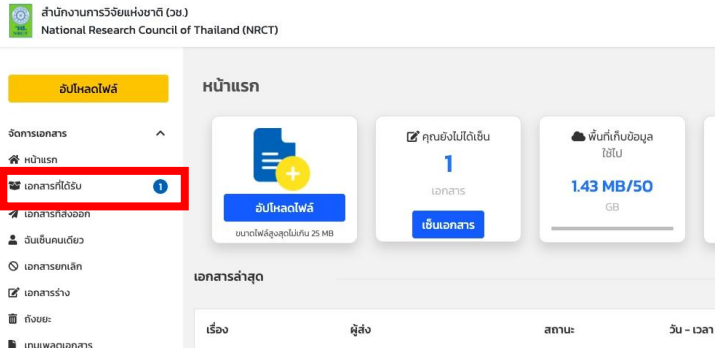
สำนักงานการวิจัยแห่งชาติ (วช.)
National Research Council of Thailand (NRCT)

อัปโหลดไฟล์

จัดการเอกสาร

หน้าแรก

เอกสารที่ได้รับ 1

เอกสารที่ส่งออก

ฉันเซ็นคนเดียว

เอกสารยกเลิก

เอกสารร่าง

ถังขยะ

เทมเพลตเอกสาร

หน้าแรก

อัปโหลดไฟล์

ขนาดไฟล์สูงสุดไม่เกิน 25 MB

คุณยังไม่ได้เซ็น

1

เอกสาร

เซ็นเอกสาร

พื้นที่เก็บข้อมูลใช้ไป

1.43 MB/50

GB

เอกสารล่าสุด

| เรื่อง | ผู้ส่ง | สถานะ | วัน - เวลา |
|---|---|---|---|